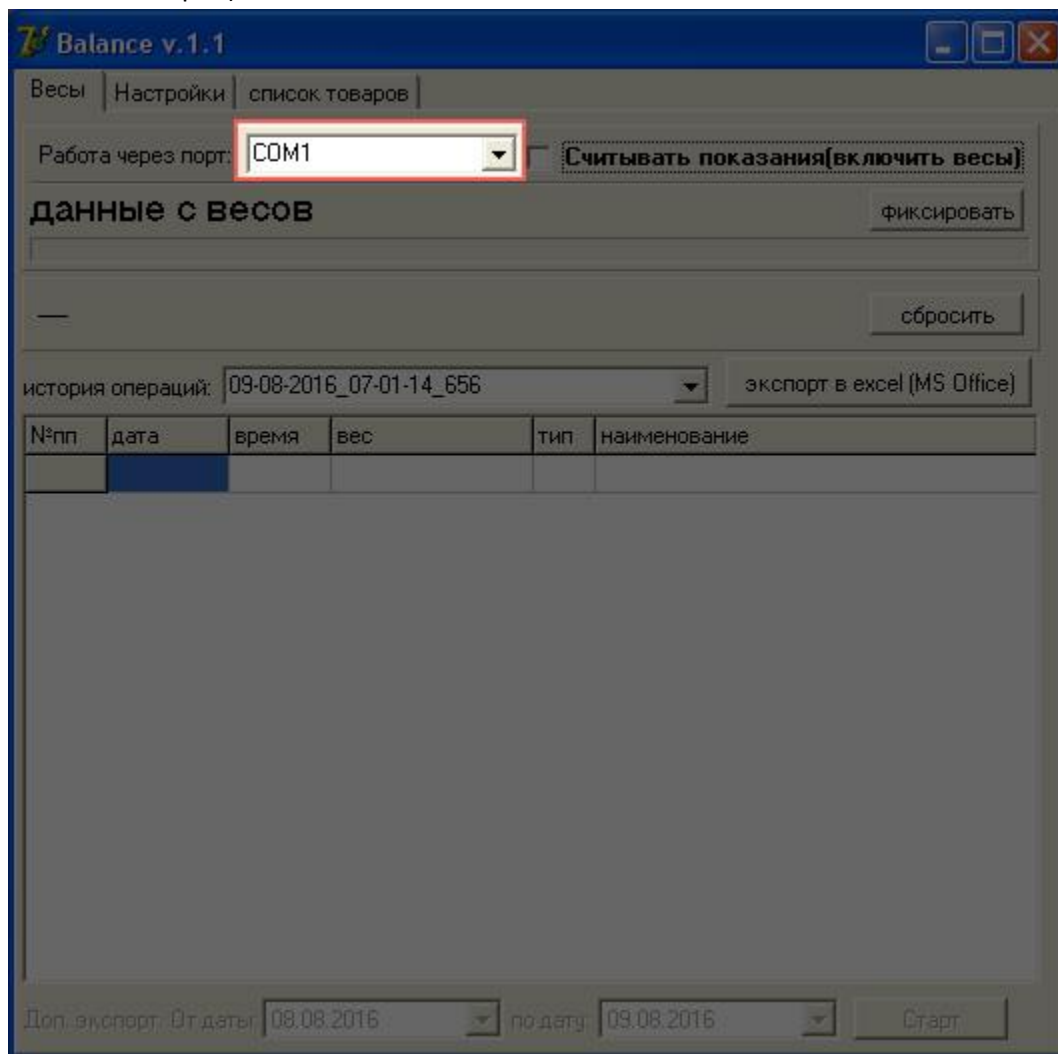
Balance v.1.1

Весы | Настройки | список товаров

Работа через порт: COM1

Считывать показания(включить весы)

данные с весов

фиксировать

—

сбросить

история операций: 09-08-2016_07-01-14_656

экспорт в excel (MS Office)

| №пп | дата | время | вес | тип | наименование |
|---|---|---|---|---|---|
| | | | | | |

Доп. экспорт. От даты: 08.08.2016 по дату: 09.08.2016 Старт